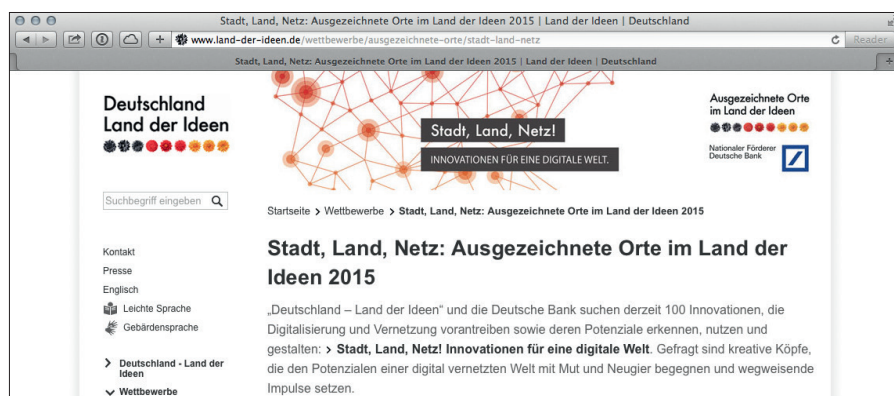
Stadt, Land, Netz: Ausgezeichnete Orte im Land der Ideen 2015 | Land der Ideen | Deutschland

www.land-der-ideen.de/wettbewerbe/ausgezeichnete-orte/stadt-land-netz

Reader

Stadt, Land, Netz: Ausgezeichnete Orte im Land der Ideen 2015 | Land der Ideen | Deutschland

Deutschland Land der Ideen

Stadt, Land, Netz!

INNOVATIONEN FÜR EINE DIGITALE WELT.

Ausgezeichnete Orte im Land der Ideen

Nationaler Förderer Deutsche Bank

Suchbegriff eingeben

Startseite > Wettbewerbe > Stadt, Land, Netz: Ausgezeichnete Orte im Land der Ideen 2015

Kontakt

Presse

Englisch

Leichte Sprache

Gebärdensprache

Deutschland - Land der Ideen

Wettbewerbe

Stadt, Land, Netz: Ausgezeichnete Orte im Land der Ideen 2015

„Deutschland – Land der Ideen“ und die Deutsche Bank suchen derzeit 100 Innovationen, die Digitalisierung und Vernetzung vorantreiben sowie deren Potenziale erkennen, nutzen und gestalten: > **Stadt, Land, Netz! Innovationen für eine digitale Welt**. Gefragt sind kreative Köpfe, die den Potenzialen einer digital vernetzten Welt mit Mut und Neugier begegnen und wegweisende Impulse setzen.